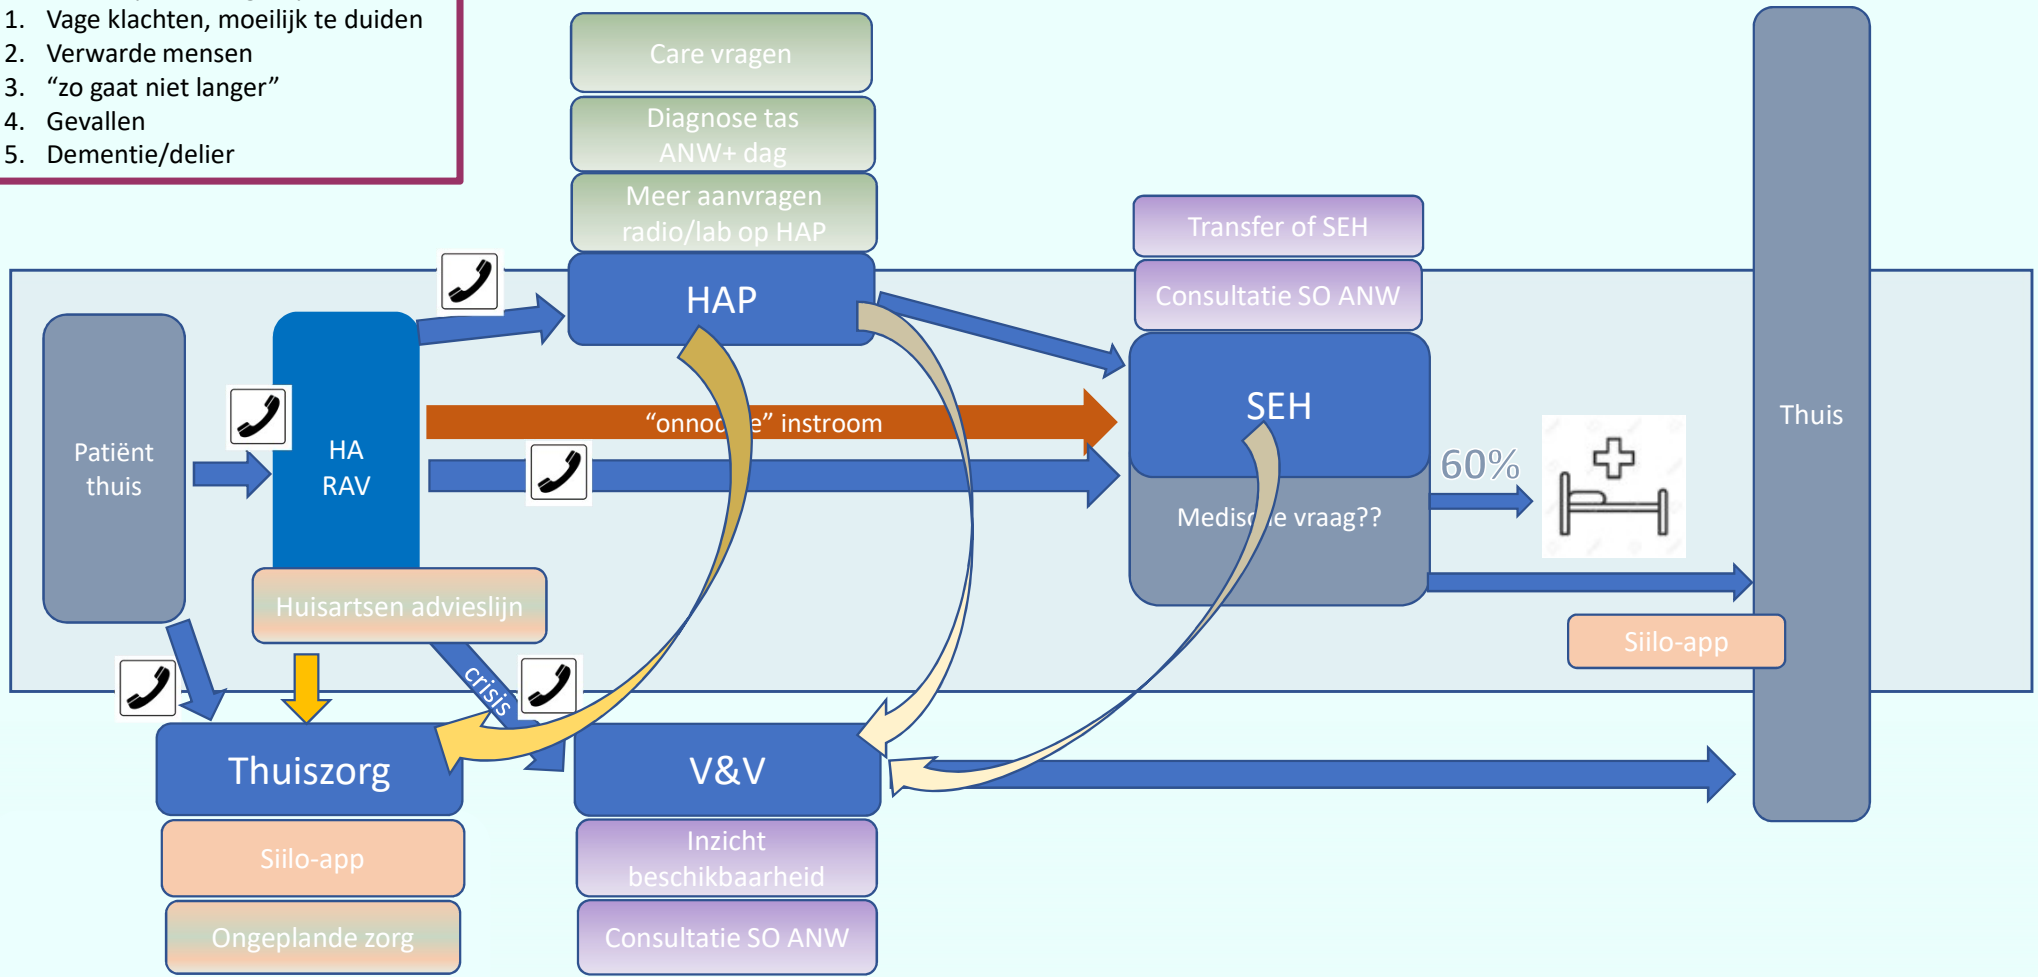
1. Vage klachten, moeilijk te duiden
2. Verwarde mensen
3. “zo gaat niet langer”
4. Gevallen
5. Dementie/delier

Care vragen

Diagnose tas ANW+ dag

Meer aanvragen radio/lab op HAP

HAP

Transfer of SEH

Consultatie SO ANW

SEH

Medis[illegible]e vraag??

60%

Thuis

Patiënt thuis

HA RAV

“onnod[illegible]e” instroom

Huisartsen advieslijn

crisis

Siilo-app

Thuiszorg

V&V

Siilo-app

Ongeplande zorg

Inzicht beschikbaarheid

Consultatie SO ANW